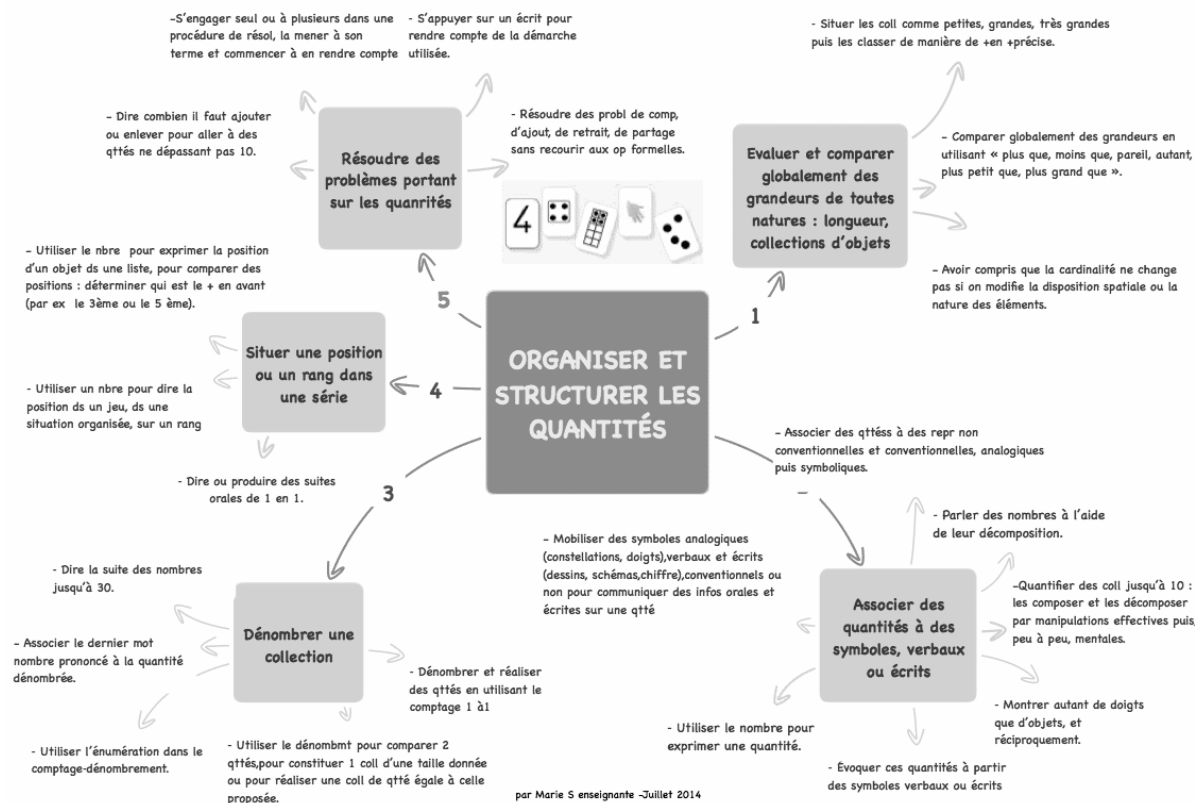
-S'engager seul ou à plusieurs dans une procédure de résol, la mener à son terme et commencer à en rendre compte

- S'appuyer sur un écrit pour rendre compte de la démarche utilisée.

- Dire combien il faut ajouter ou enlever pour aller à des qttés ne dépassant pas 10.

Résoudre des problèmes portant sur les quanrités

- Résoudre des probl de comp, d'ajout, de retrait, de partage sans recourir aux op formelles.

4

- Situer les coll comme petites, grandes, très grandes puis les classer de manière de +en +précise.

Evaluer et comparer globalement des grandeurs de toutes natures : longueur, collections d'objets

- Comparer globalement des grandeurs en utilisant « plus que, moins que, pareil, autant, plus petit que, plus grand que ».

- Avoir compris que la cardinalité ne change pas si on modifie la disposition spatiale ou la nature des éléments.

- Utiliser le nbre pour exprimer la position d'un objet ds une liste, pour comparer des positions : déterminer qui est le + en avant (par ex le 3ème ou le 5 ème).

5

1

Situer une position ou un rang dans une série

4

ORGANISER ET STRUCTURER LES QUANTITÉS

- Utiliser un nbre pour dire la position ds un jeu, ds une situation organisée, sur un rang

- Associer des qttéss à des repr non conventionnelles et conventionnelles, analogiques puis symboliques.

- Dire ou produire des suites orales de 1 en 1.

3

- Parler des nombres à l'aide de leur décomposition.

- Mobiliser des symboles analogiques (constellations, doigts),verbaux et écrits (dessins, schémas,chiffre),conventionnels ou non pour communiquer des infos orales et écrites sur une qtté

- Dire la suite des nombres jusqu'à 30.

-Quantifier des coll jusqu'à 10 : les composer et les décomposer par manipulations effectives puis, peu à peu, mentales.

Associer des quantités à des symboles, verbaux ou écrits

- Associer le dernier mot nombre prononcé à la quantité dénombrée.

Dénombrer une collection

- Dénombrer et réaliser des qttés en utilisant le comptage 1 à1

- Montrer autant de doigts que d'objets, et réciproquement.

- Utiliser le nombre pour exprimer une quantité.

- Utiliser l'énumération dans le comptage-dénombrement.

- Utiliser le dénombmt pour comparer 2 qttés,pour constituer 1 coll d'une taille donnée ou pour réaliser une coll de qtté égale à celle proposée.

- Evoquer ces quantités à partir des symboles verbaux ou écrits

par Marie S enseignante -Juillet 2014